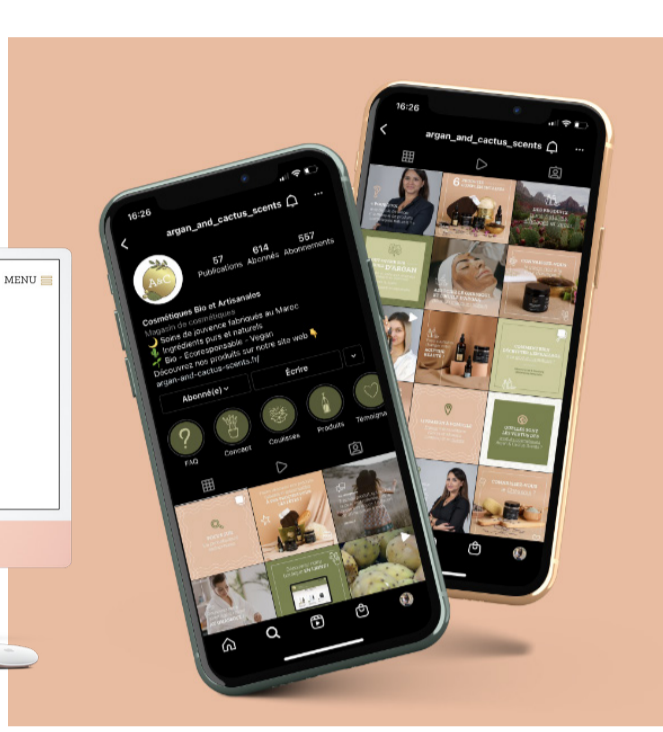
MENU

16:26

argan_and_cactus_scents

57 Publications
614 Abonnés
557 Abonnements

Cosmétiques Bio et Artisanales
Magasin de cosmétiques
Soins de jouvence fabriqués au Maroc
Ingrédients purs et naturels
Bio - Écoresponsable - Vegan
Découvrez nos produits sur notre site web
argan-and-cactus-scents.fr/

Abonné(e)
Écrire

FAQ
Conseil
Coulisses
Produits
Témoigna

16:26

argan_and_cactus_scents